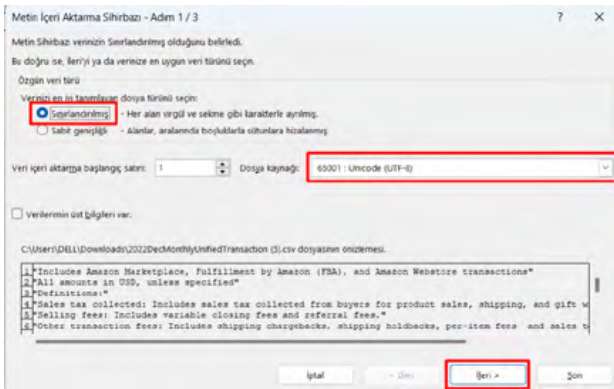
Metin İçeri Aktarma Sihirbazı - Adım 1 / 3

?

Metin Sihirbazı verinizin Sınırlandırılmış olduğunu belirledi.

Bu doğru ise, İleri'yi ya da verinize en uygun veri türünü seçin.

Özgün veri türü

Verinizi en iyi tanımlayan dosya türünü seçin:

Sınırlandırılmış - Her alan virgül ve sekme gibi karakterle ayrılmış.

Sabit genişlik - Alanlar, aralarında boşluklarla sütunlara hizalanmış

Veri içeri aktarma başlangıç satırı: 1

Dosya kaynağı: 65001 : Unicode (UTF-8)

Verilerimin üst bilgileri var.

C:\Users\DELL\Downloads\2022DecMonthlyUnifiedTransaction (5).csv dosyasının önizlemesi.

1 "Includes Amazon Marketplace, Fulfillment by Amazon (FBA), and Amazon Webstore transactions"
2 "All amounts in USD, unless specified"
3 "Definitions:"
4 "Sales tax collected: Includes sales tax collected from buyers for product sales, shipping, and gift w
5 "Selling fees: Includes variable closing fees and referral fees."
6 "Other transaction fees: Includes shipping chargebacks, shipping holdbacks, per-item fees and sales t

İptal

< Geri

İleri >

Son